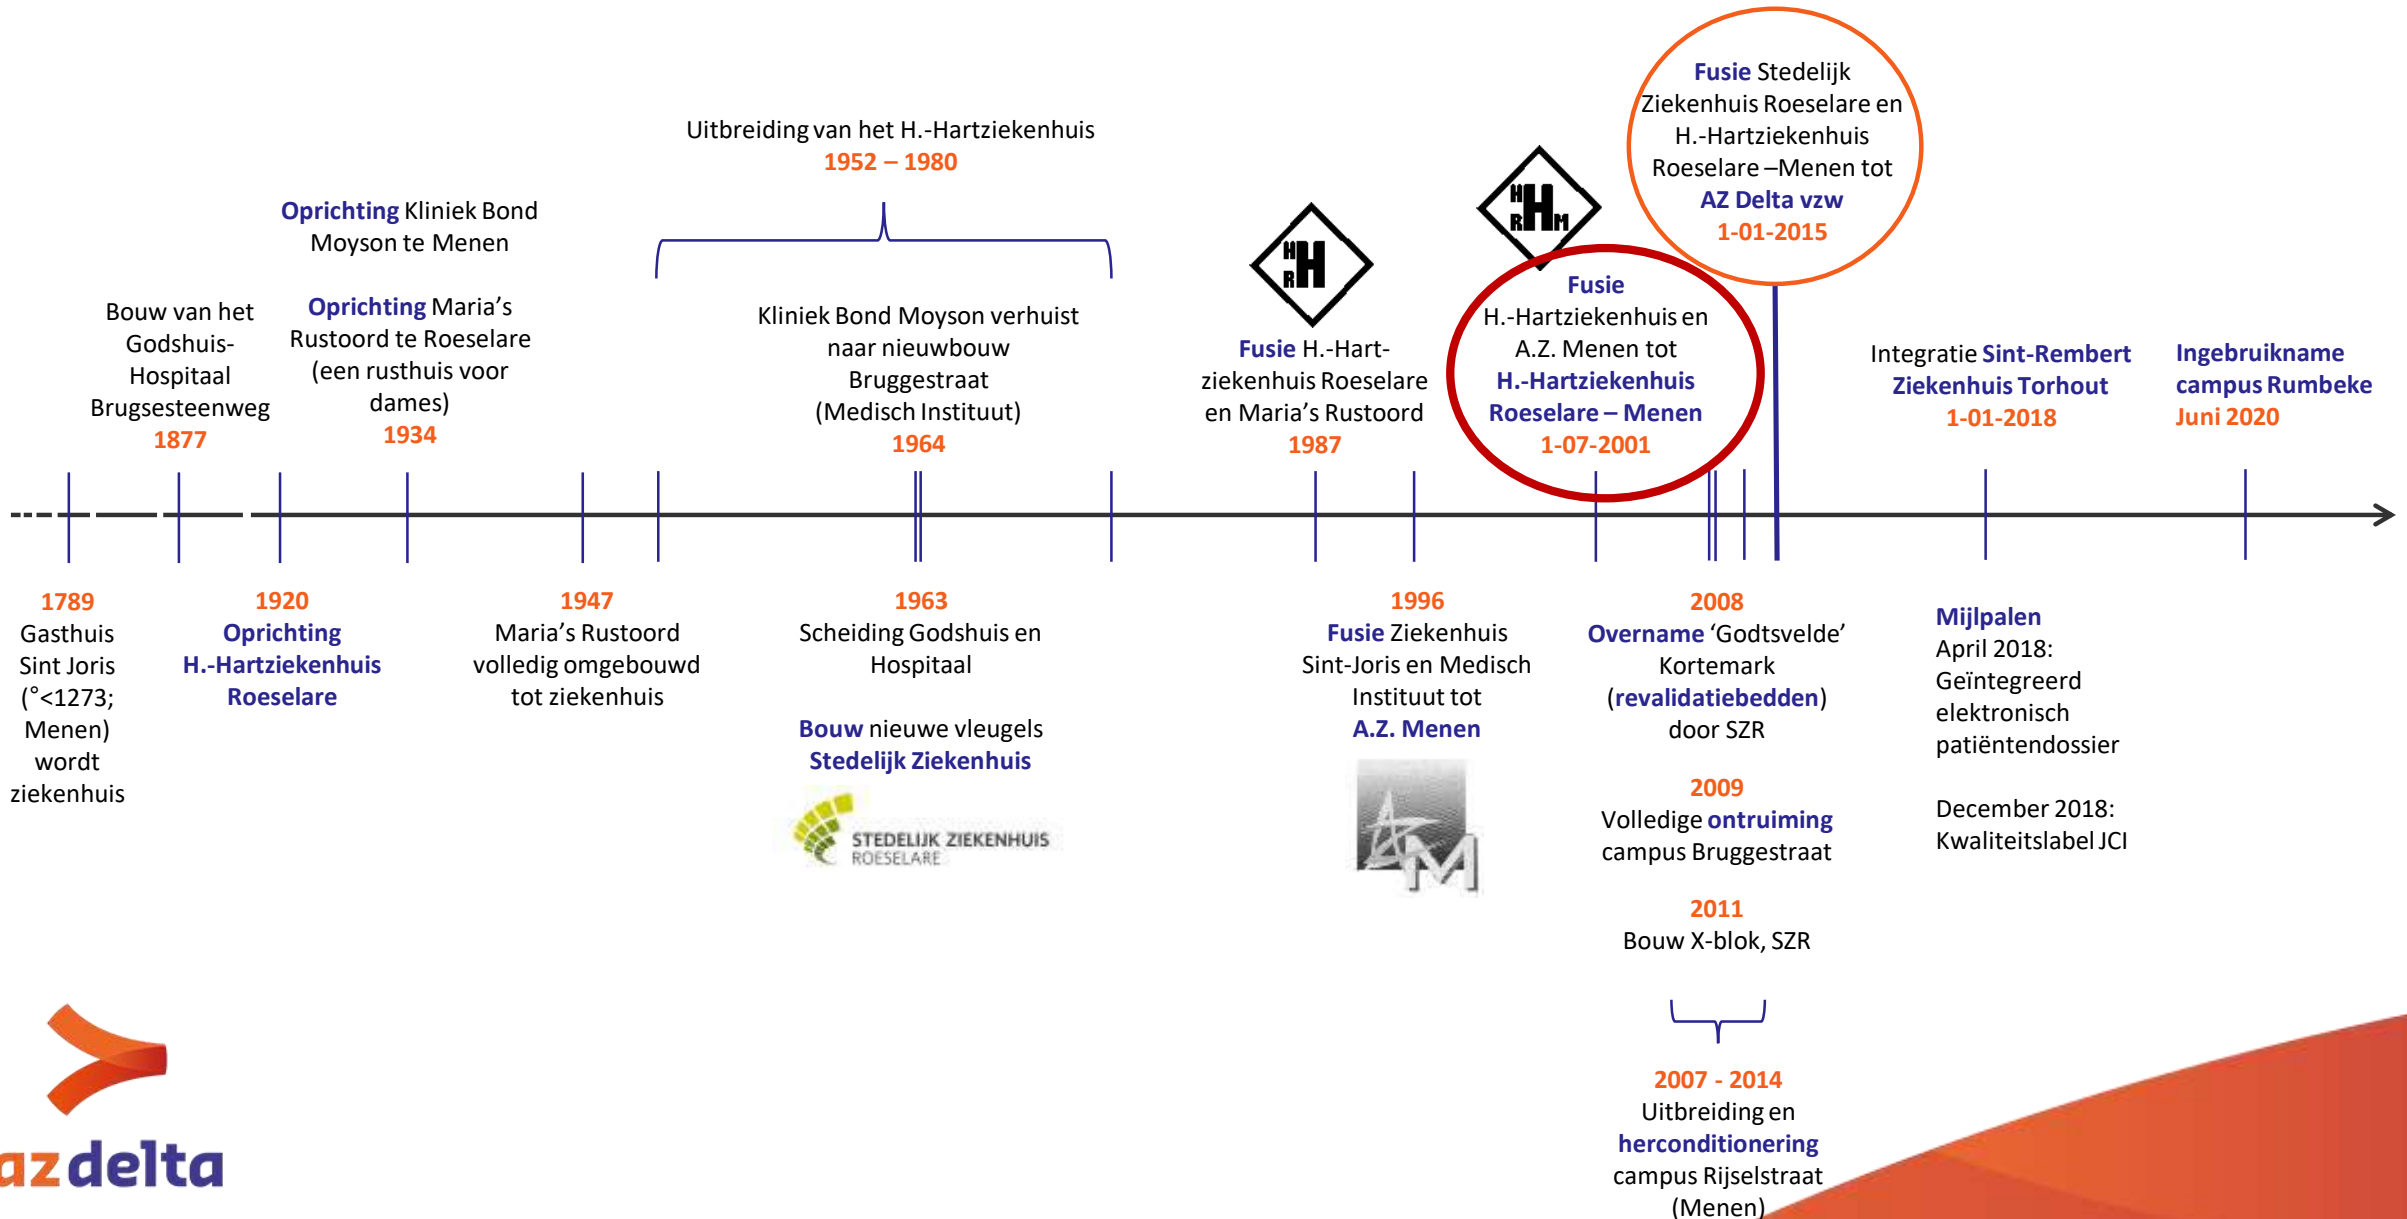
Uitbreiding van het H.-Hartziekenhuis
1952 – 1980

Fusie Stedelijk Ziekenhuis Roeselare en H.-Hartziekenhuis Roeselare –Menen tot AZ Delta vzw
1-01-2015

Oprichting Kliniek Bond Moyson te Menen

Bouw van het Godshuis-Hospitaal Brugsesteenweg
1877

Oprichting Maria's Rustoord te Roeselare (een rusthuis voor dames)
1934

Kliniek Bond Moyson verhuist naar nieuwbouw Bruggestraat (Medisch Instituut)
1964

Fusie H.-Hartziekenhuis Roeselare en Maria's Rustoord
1987

Fusie H.-Hartziekenhuis en A.Z. Menen tot H.-Hartziekenhuis Roeselare – Menen
1-07-2001

Integratie Sint-Rembert Ziekenhuis Torhout
1-01-2018

Ingebruikname campus Rumbeke
Juni 2020

1789
Gasthuis Sint Joris (°<1273; Menen) wordt ziekenhuis

1920
Oprichting H.-Hartziekenhuis Roeselare

1947
Maria's Rustoord volledig omgebouwd tot ziekenhuis

1963
Scheiding Godshuis en Hospitaal

Bouw nieuwe vleugels Stedelijk Ziekenhuis

STEDELIJK ZIEKENHUIS ROESELARE

1996
Fusie Ziekenhuis Sint-Joris en Medisch Instituut tot A.Z. Menen

2008
Overname 'Godtsvelde' Kortemark (revalidatiebedden) door SZR

2009
Volledige ontruiming campus Bruggestraat

2011
Bouw X-blok, SZR

2007 - 2014
Uitbreiding en herconditionering campus Rijselstraat (Menen)

Mijlpalen
April 2018: Geïntegreerd elektronisch patiëntendossier

December 2018: Kwaliteitslabel JCI

az delta